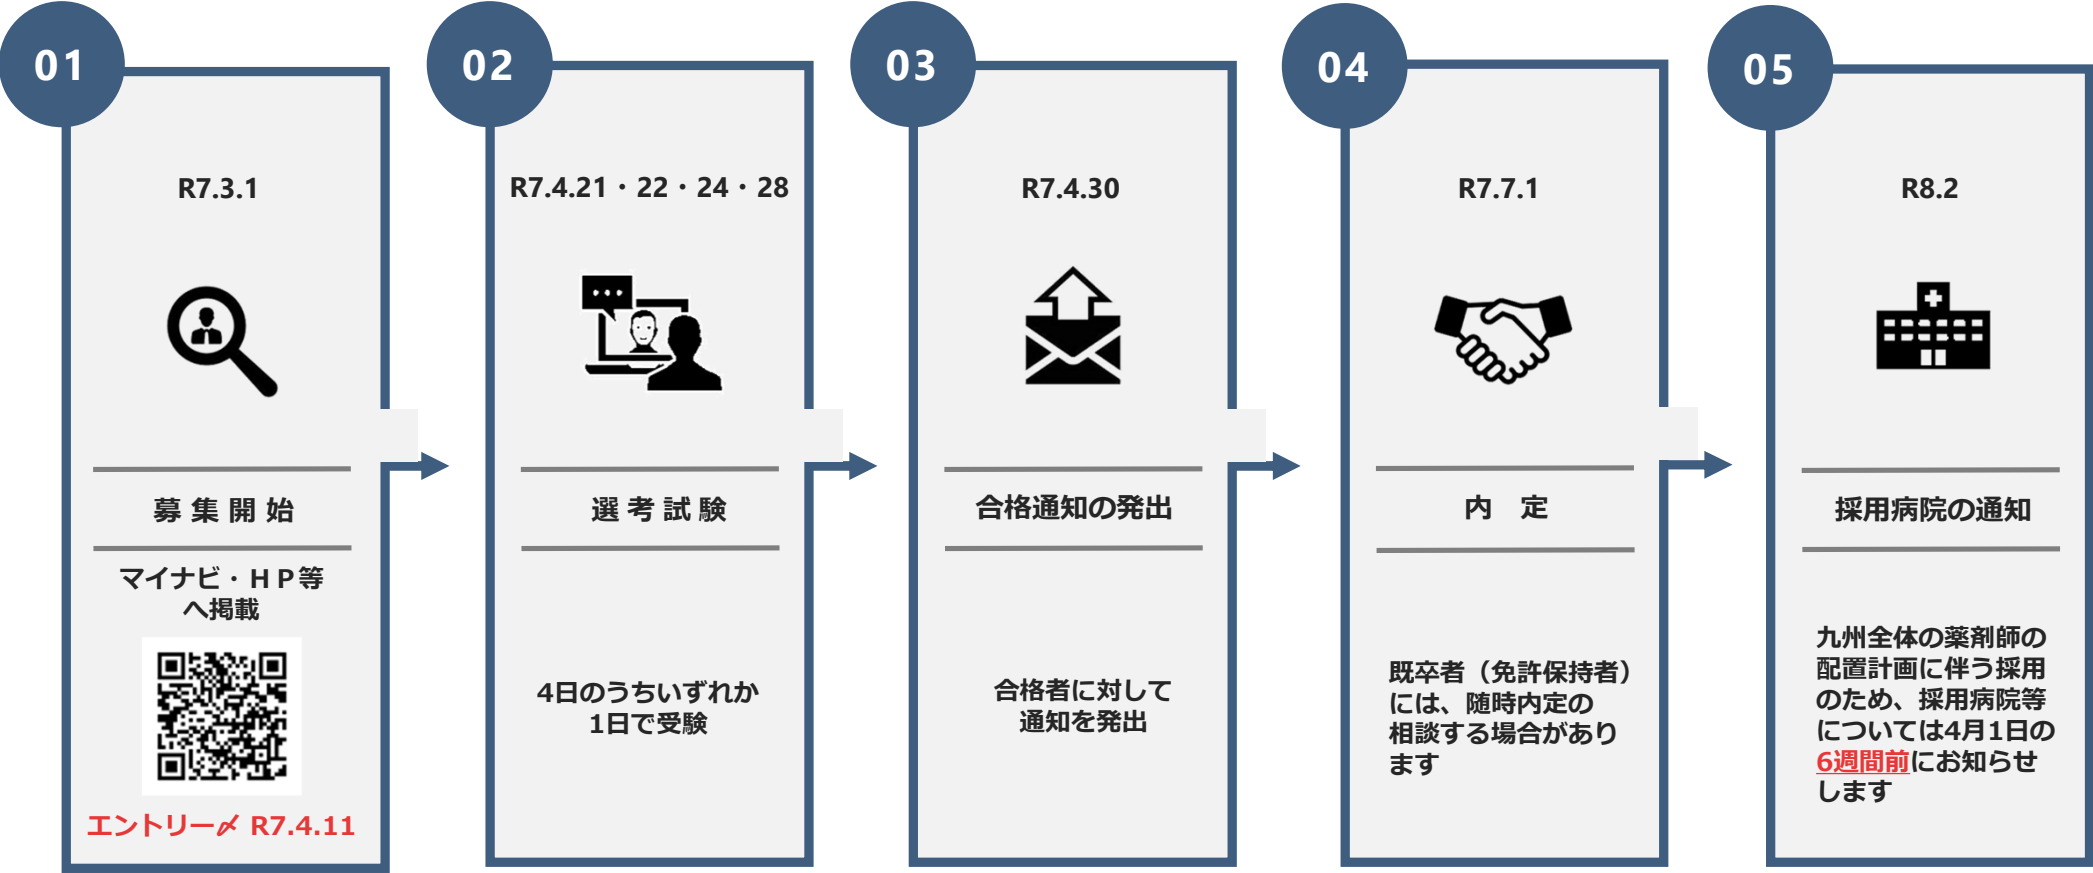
01

R7.3.1

募 集 開 始

マイナビ・ＨＰ等へ掲載

エントリー〆 R7.4.11

02

R7.4.21・22・24・28

選 考 試 験

4日のうちいずれか1日で受験

03

R7.4.30

合格通知の発出

合格者に対して通知を発出

04

R7.7.1

内　定

既卒者（免許保持者）には、随時内定の相談する場合があります

05

R8.2

採用病院の通知

九州全体の薬剤師の配置計画に伴う採用のため、採用病院等については4月1日の6週間前にお知らせします